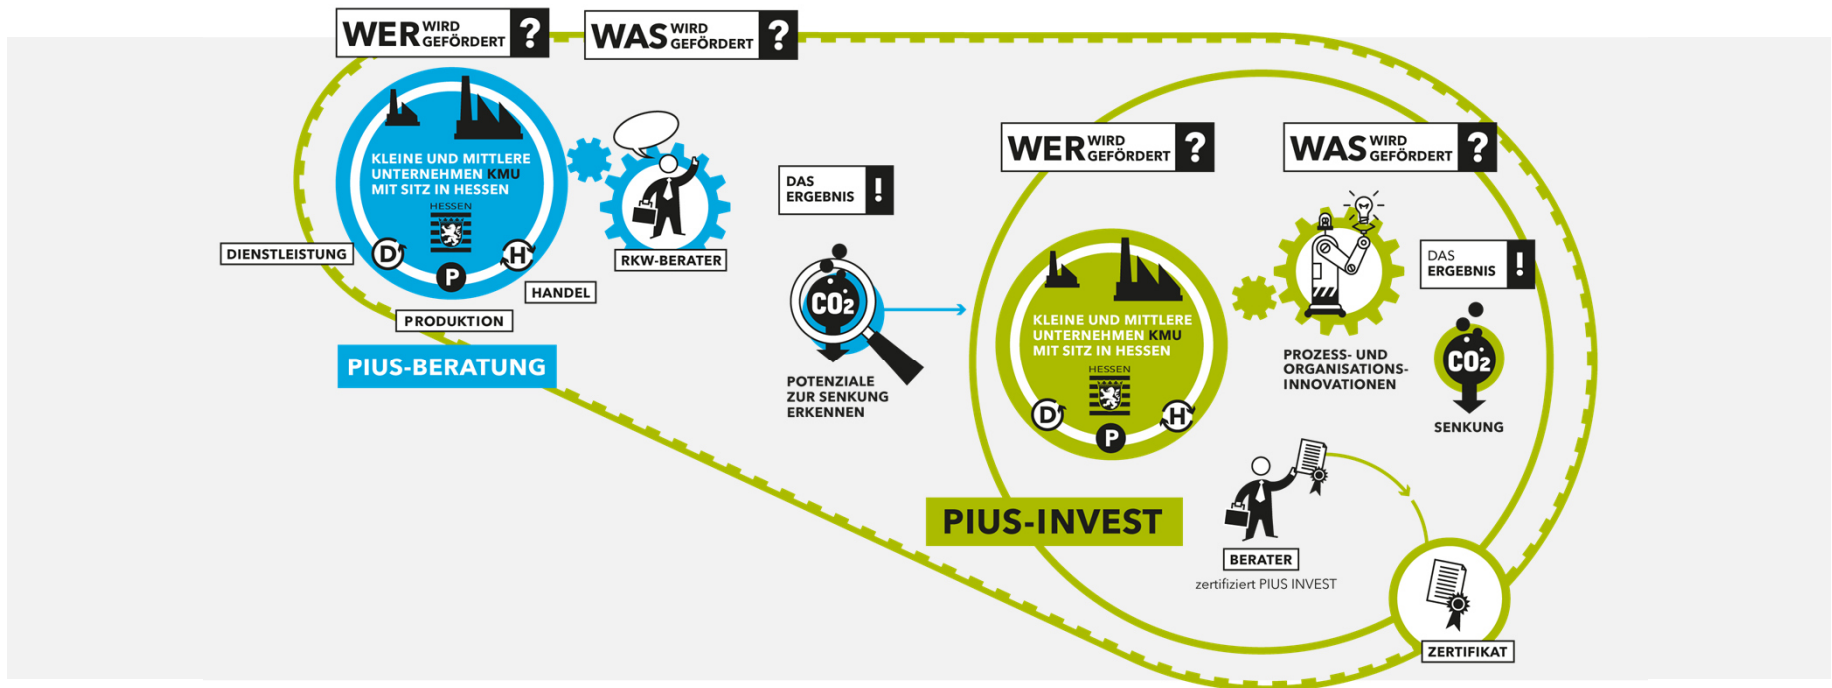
WER WIRD GEFÖRDERT ?

WAS WIRD GEFÖRDERT ?

KLEINE UND MITTLERE UNTERNEHMEN KMU MIT SITZ IN HESSEN

HESSEN

D P H

DIENSTLEISTUNG

HANDEL

PRODUKTION

PIUS-BERATUNG

RKW-BERATER

DAS ERGEBNIS !

$CO_2$

POTENZIALE ZUR SENKUNG ERKENNEN

WER WIRD GEFÖRDERT ?

WAS WIRD GEFÖRDERT ?

KLEINE UND MITTLERE UNTERNEHMEN KMU MIT SITZ IN HESSEN

HESSEN

D P H

PIUS-INVEST

PROZESS- UND ORGANISATIONS-INNOVATIONEN

DAS ERGEBNIS !

$CO_2$

SENKUNG

BERATER

zertifiziert PIUS INVEST

ZERTIFIKAT